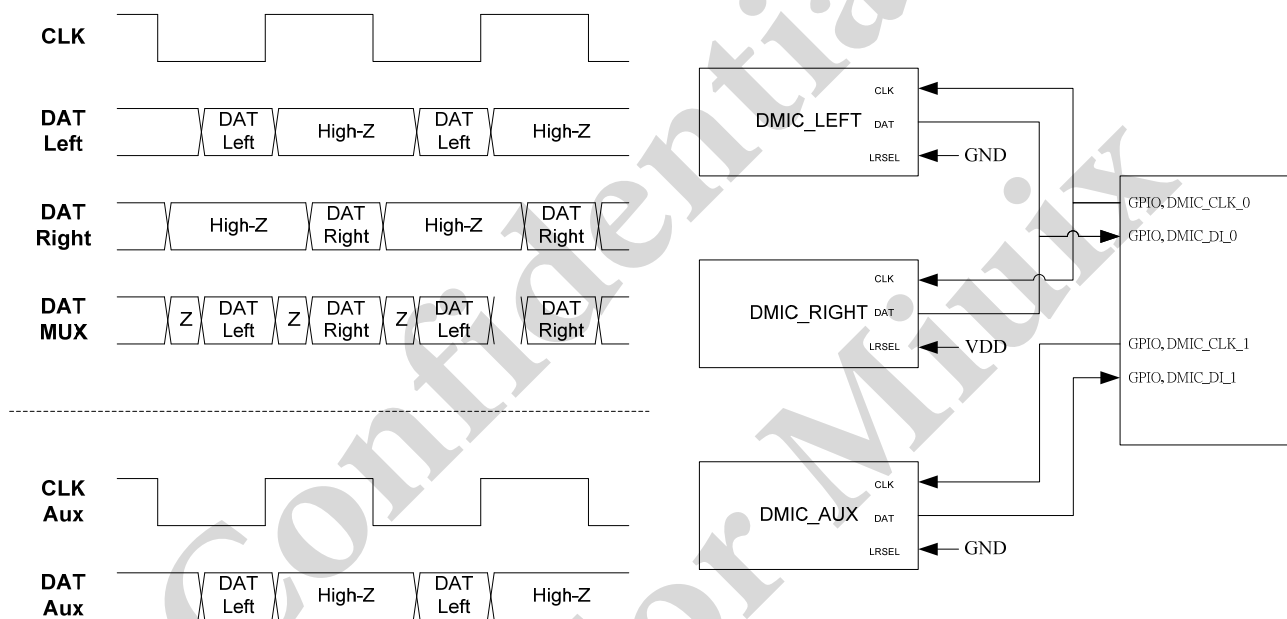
CLK

DAT Left

DAT Left

High-Z

DAT Left

High-Z

DAT Right

High-Z

DAT Right

High-Z

DAT Right

DAT MUX

Z

DAT Left

Z

DAT Right

Z

DAT Left

DAT Right

CLK Aux

DAT Aux

DAT Left

High-Z

DAT Left

High-Z

DMIC_LEFT

CLK

DAT

LRSEL

GND

DMIC_RIGHT

CLK

DAT

LRSEL

VDD

DMIC_AUX

CLK

DAT

LRSEL

GND

GPIO, DMIC_CLK_0

GPIO, DMIC_DI_0

GPIO, DMIC_CLK_1

GPIO, DMIC_DI_1

Confidential for Miuix